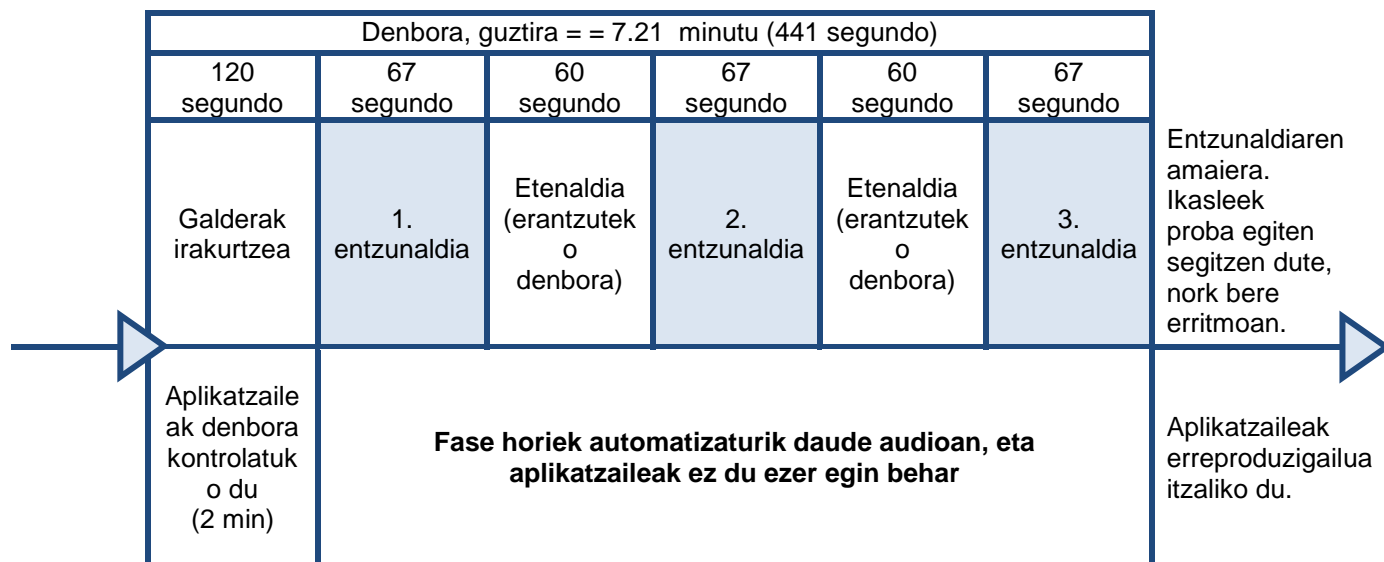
Denbora, guztira = = 7.21 minutu (441 segundo)

| 120 segundo | 67 segundo | 60 segundo | 67 segundo | 60 segundo | 67 segundo |
|---|---|---|---|---|---|
| Galderak irakurtzea | 1. entzunaldia | Etenaldia (erantzuteko denbora) | 2. entzunaldia | Etenaldia (erantzuteko denbora) | 3. entzunaldia |

Entzunaldiaren amaiera. Ikasleek proba egiten segitzen dute, nork bere erritmoan.

Aplikatzaileak denbora kontrolatuko du (2 min)

**Fase horiek automatizaturik daude audioan, eta aplikatzaileak ez du ezer egin behar**

Aplikatzaileak erreproduzigailua itzaliko du.